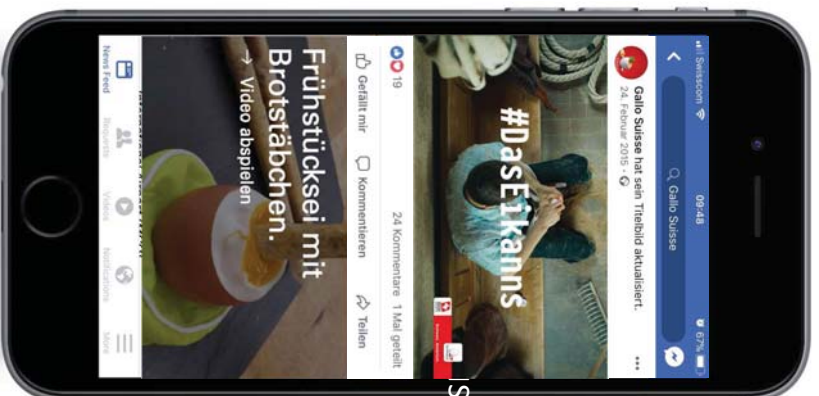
Swisscom 09:48 67%

Gallo Suisse

Gallo Suisse hat sein Titelbild aktualisiert.
24. Februar 2015 ·

#DasEikanns

19

24 Kommentare 1 Mal geteilt

Gefällt mir Kommentieren Teilen

Frühstücksei mit Brotstäbchen.

→ Video abspielen

News Feed Requests Videos Notifications More